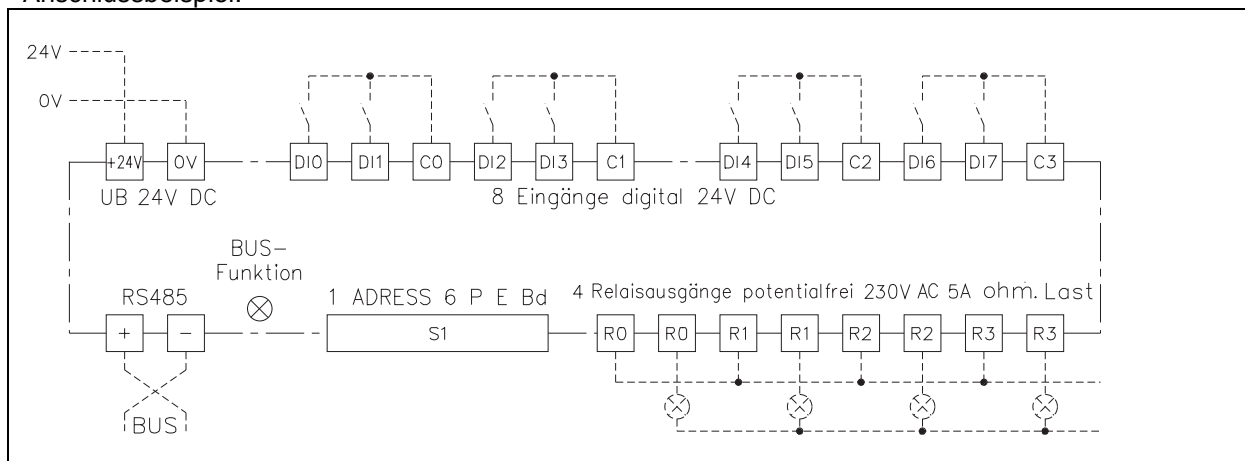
Anschlussbeispiel:

24V

0V

+24V
0V
UB 24V DC

DI0
DI1
C0
DI2
DI3
C1
DI4
DI5
C2
DI6
DI7
C3

8 Eingänge digital 24V DC

BUS-Funktion

RS485

+
-

BUS

1 ADRESS 6 P E Bd

S1

4 Relaisausgänge potentialfrei 230V AC 5A ohm. Last

R0
R0
R1
R1
R2
R2
R3
R3